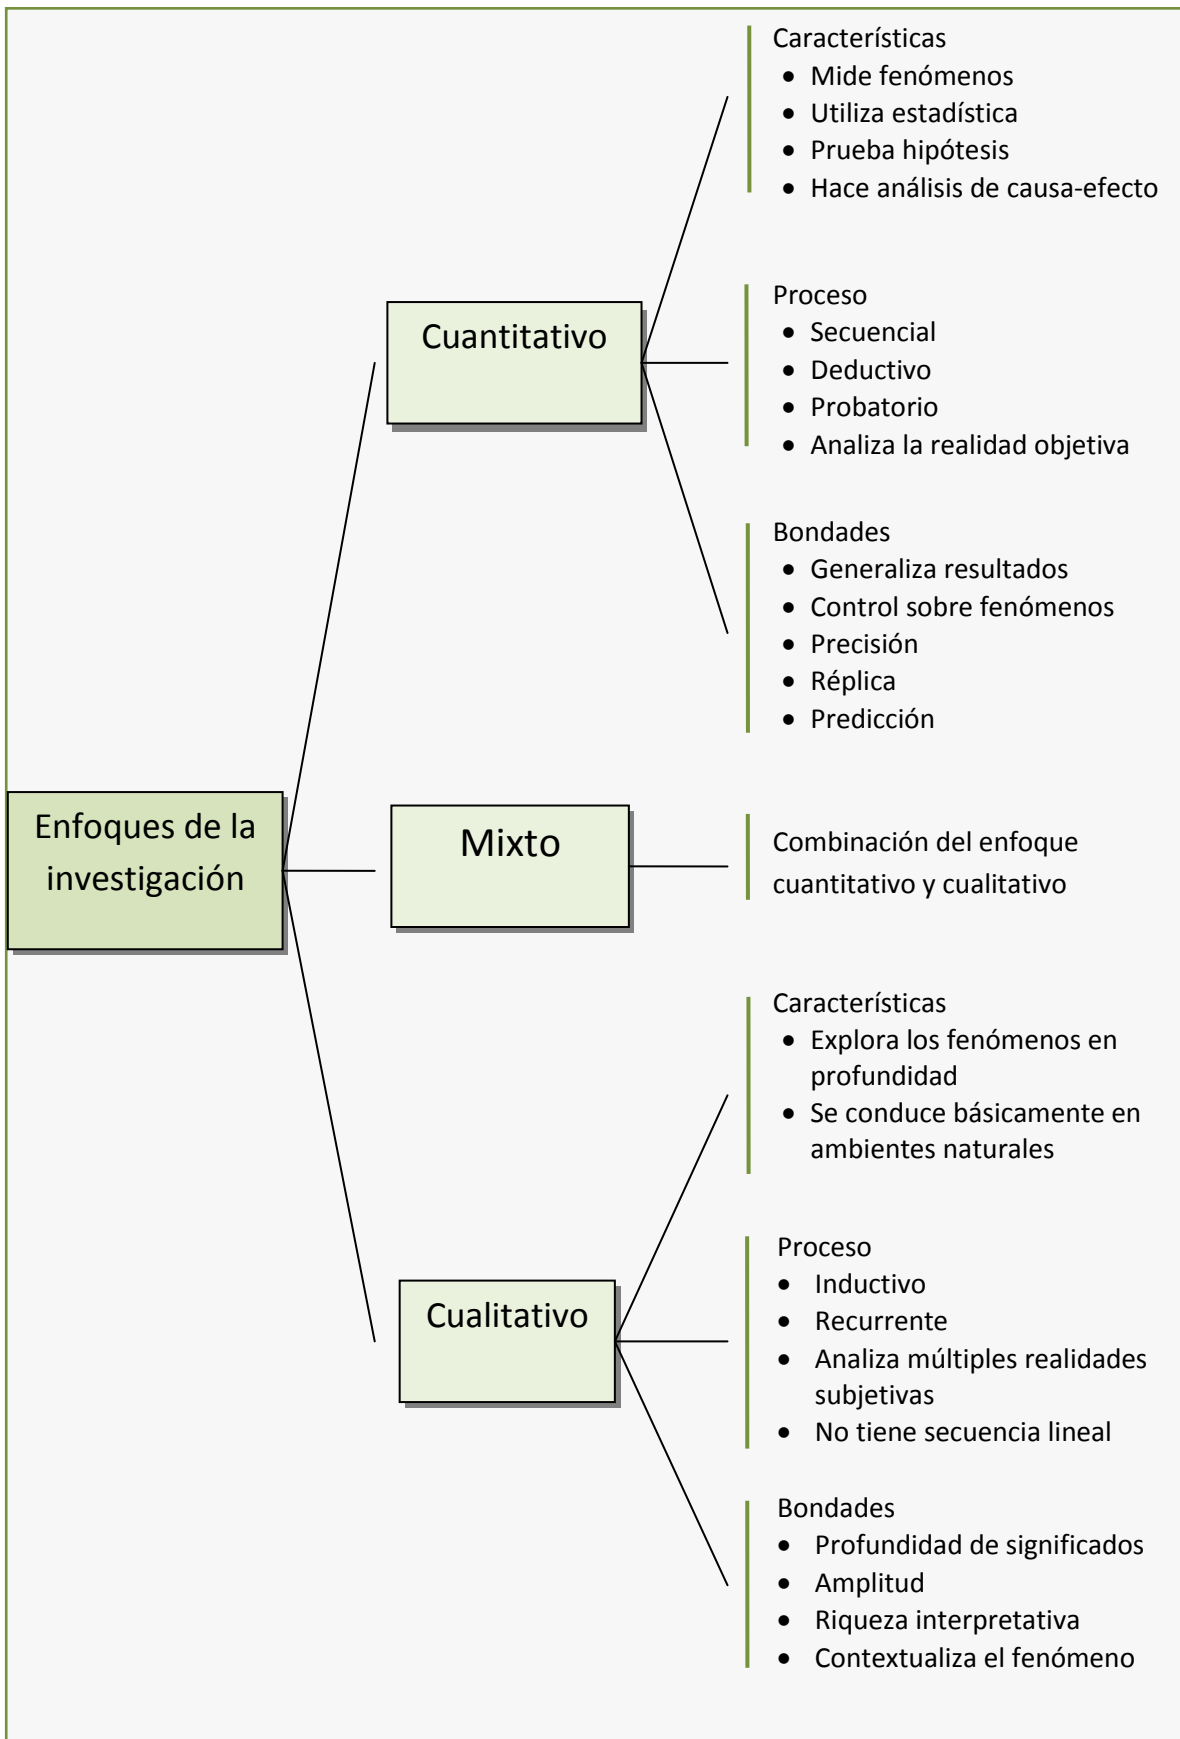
Enfoques de la investigación

Cuantitativo

Características
- Mide fenómenos
- Utiliza estadística
- Prueba hipótesis
- Hace análisis de causa-efecto

Proceso
- Secuencial
- Deductivo
- Probatorio
- Analiza la realidad objetiva

Bondades
- Generaliza resultados
- Control sobre fenómenos
- Precisión
- Réplica
- Predicción

Mixto

Combinación del enfoque cuantitativo y cualitativo

Cualitativo

Características
- Explora los fenómenos en profundidad
- Se conduce básicamente en ambientes naturales

Proceso
- Inductivo
- Recurrente
- Analiza múltiples realidades subjetivas
- No tiene secuencia lineal

Bondades
- Profundidad de significados
- Amplitud
- Riqueza interpretativa
- Contextualiza el fenómeno